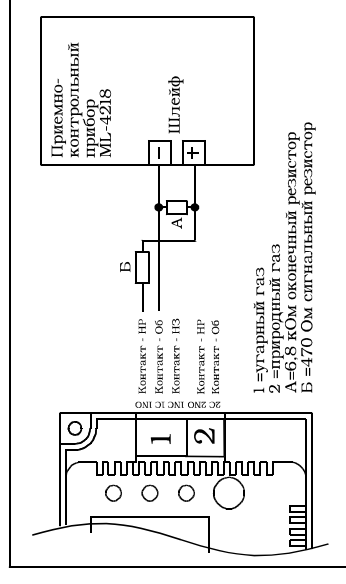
Приемно-контрольный прибор ML-4218

Шлейф

−

+

А

Б

Контакт - НР
Контакт - Об
Контакт - НЗ
Контакт - НР
Контакт - Об

2C 2NO 1NC 1C 1NO

1

2

1 =угарный газ
2 =природный газ
А=6,8 кОм оконечный резистор
Б =470 Ом сигнальный резистор